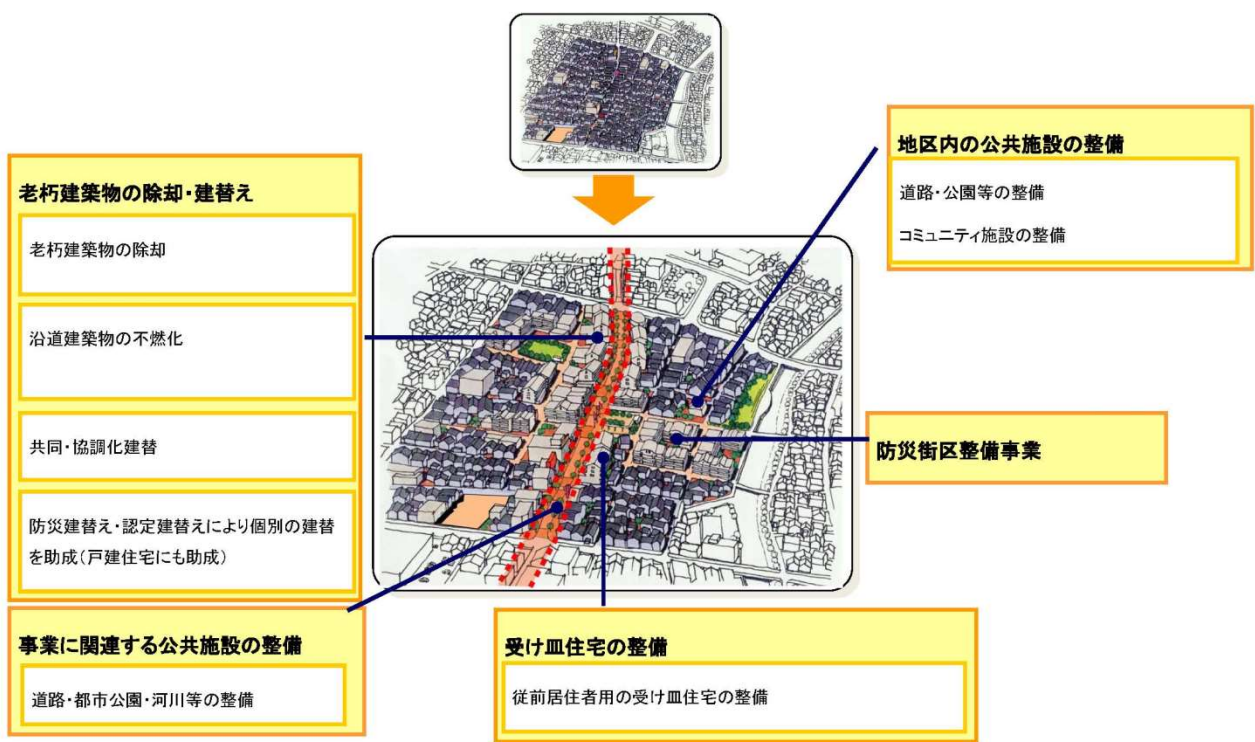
老朽建築物の除却・建替え

老朽建築物の除却

沿道建築物の不燃化

共同・協調化建替

防災建替え・認定建替えにより個別の建替を助成（戸建住宅にも助成）

地区内の公共施設の整備

道路・公園等の整備

コミュニティ施設の整備

防災街区整備事業

事業に関連する公共施設の整備

道路・都市公園・河川等の整備

受け皿住宅の整備

従前居住者用の受け皿住宅の整備